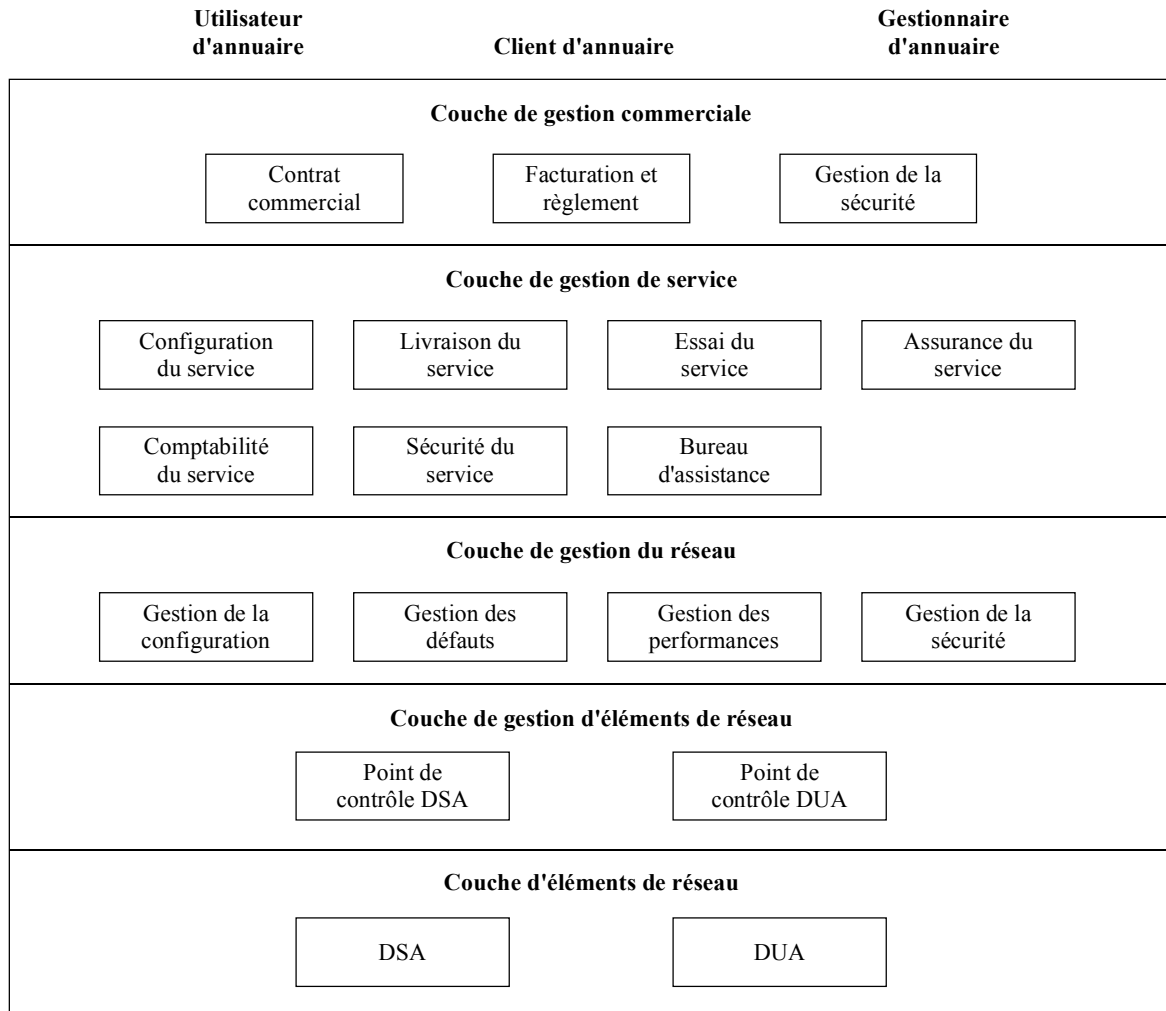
Utilisateur d'annuaire

Client d'annuaire

Gestionnaire d'annuaire

Couche de gestion commerciale

Contrat commercial

Facturation et règlement

Gestion de la sécurité

Couche de gestion de service

Configuration du service

Livraison du service

Essai du service

Assurance du service

Comptabilité du service

Sécurité du service

Bureau d'assistance

Couche de gestion du réseau

Gestion de la configuration

Gestion des défauts

Gestion des performances

Gestion de la sécurité

Couche de gestion d'éléments de réseau

Point de contrôle DSA

Point de contrôle DUA

Couche d'éléments de réseau

DSA

DUA